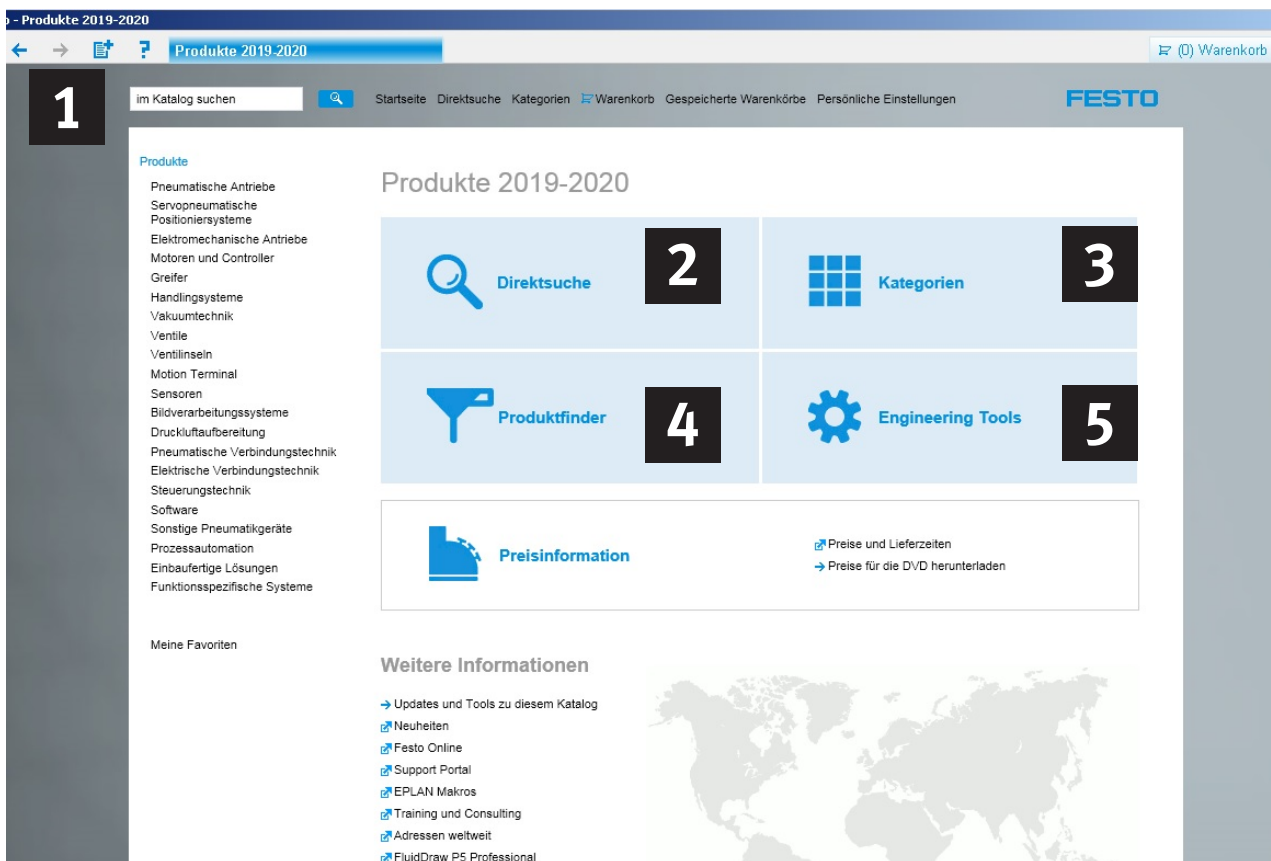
o - Produkte 2019-2020

Produkte 2019-2020

(0) Warenkorb

1

im Katalog suchen

Startseite Direktsuche Kategorien Warenkorb Gespeicherte Warenkörbe Persönliche Einstellungen

FESTO

Produkte

Pneumatische Antriebe
Servopneumatische Positioniersysteme
Elektromechanische Antriebe
Motoren und Controller
Greifer
Handlingsysteme
Vakuumtechnik
Ventile
Ventilinseln
Motion Terminal
Sensoren
Bildverarbeitungssysteme
Druckluftaufbereitung
Pneumatische Verbindungstechnik
Elektrische Verbindungstechnik
Steuerungstechnik
Software
Sonstige Pneumatikgeräte
Prozessautomation
Einbaufertige Lösungen
Funktionsspezifische Systeme

Meine Favoriten

Produkte 2019-2020

Direktsuche 2

Kategorien 3

Produktfinder 4

Engineering Tools 5

Preisinformation

Preise und Lieferzeiten
Preise für die DVD herunterladen

Weitere Informationen

Updates und Tools zu diesem Katalog
Neuheiten
Festo Online
Support Portal
EPLAN Makros
Training und Consulting
Adressen weltweit
FluidDraw P5 Professional